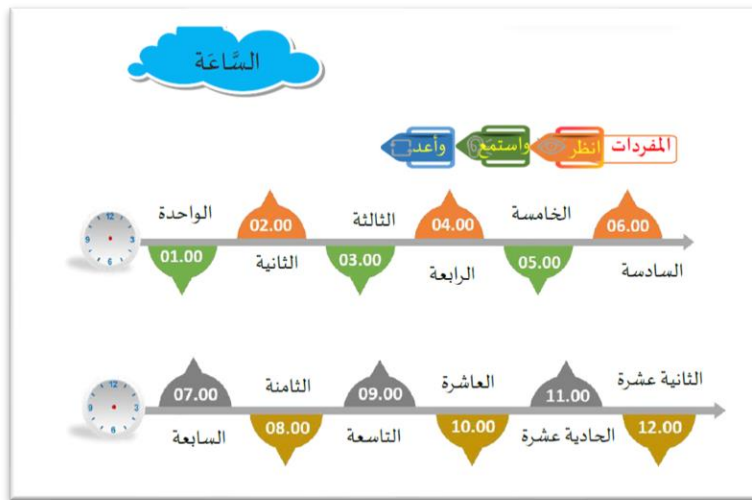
السَّاعَة

المفردات انظر واستمع وأعد

الواحدة
01.00
02.00
الثانية
الثالثة
03.00
04.00
الرابعة
الخامسة
05.00
06.00
السادسة

07.00
السابعة
الثامنة
08.00
09.00
التاسعة
العاشرة
10.00
11.00
الحادية عشرة
الثانية عشرة
12.00

12
3
6
9
12
3
6
9